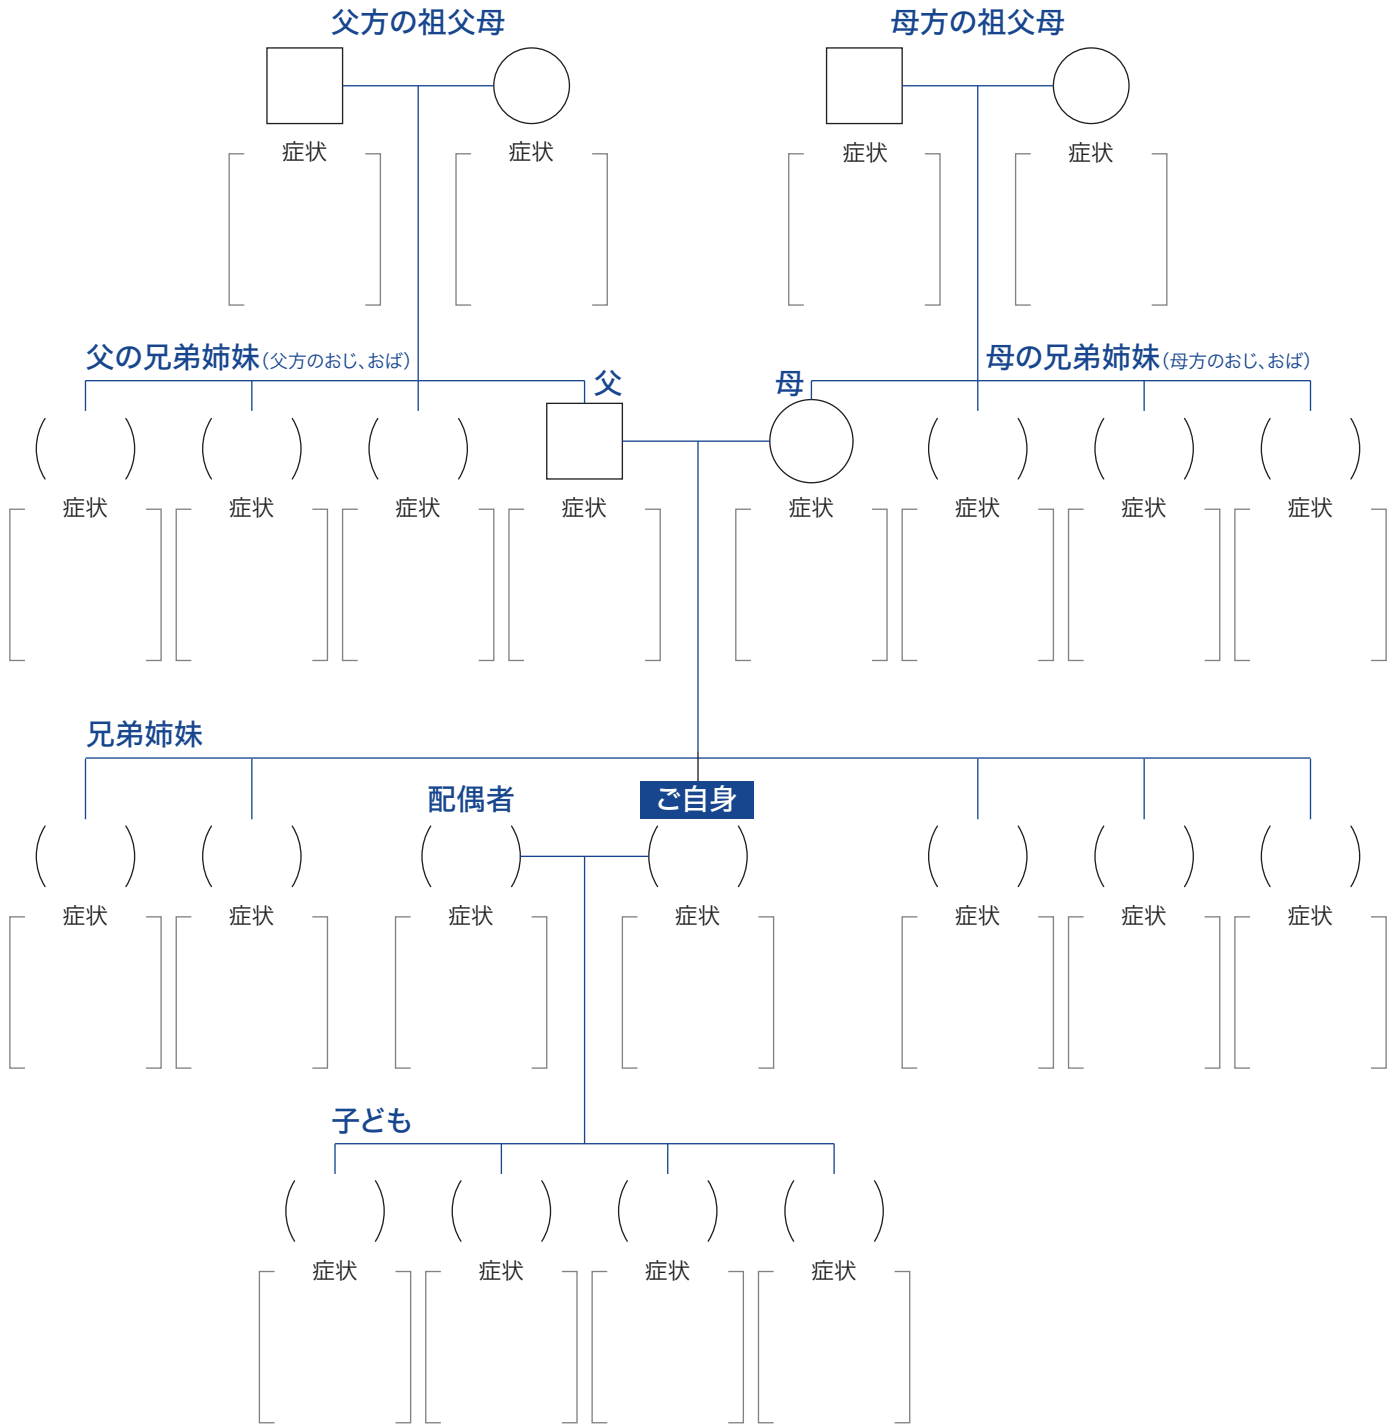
父方の祖父母

症状

症状

母方の祖父母

症状

症状

父の兄弟姉妹(父方のおじ、おば)

父

母

母の兄弟姉妹(母方のおじ、おば)

症状

症状

症状

症状

症状

症状

症状

症状

兄弟姉妹

配偶者

ご自身

症状

症状

症状

症状

症状

症状

症状

子ども

症状

症状

症状

症状